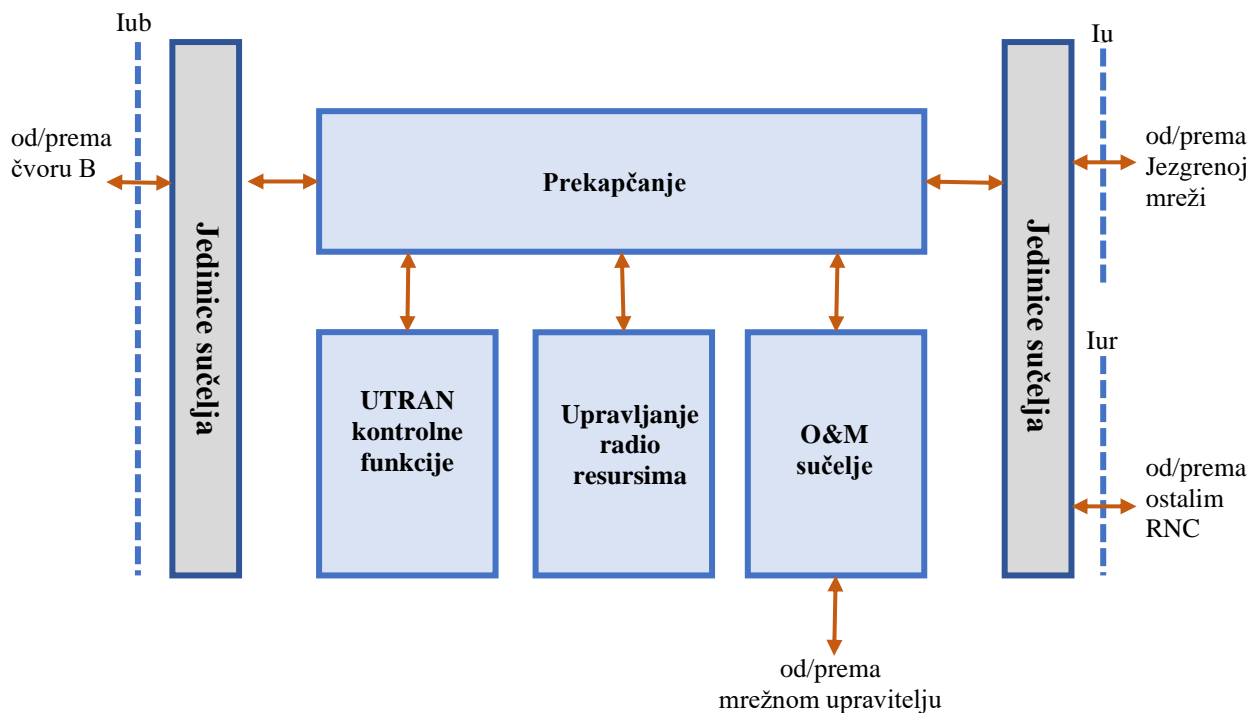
Iub

od/prema čvoru B

Jedinice sučelja

Prekapčanje

UTRAN kontrolne funkcije

Upravljanje radio resursima

O&M sučelje

Iu

od/prema Jezgrenoj mreži

Jedinice sučelja

Iur

od/prema ostalim RNC

od/prema mrežnom upravitelju